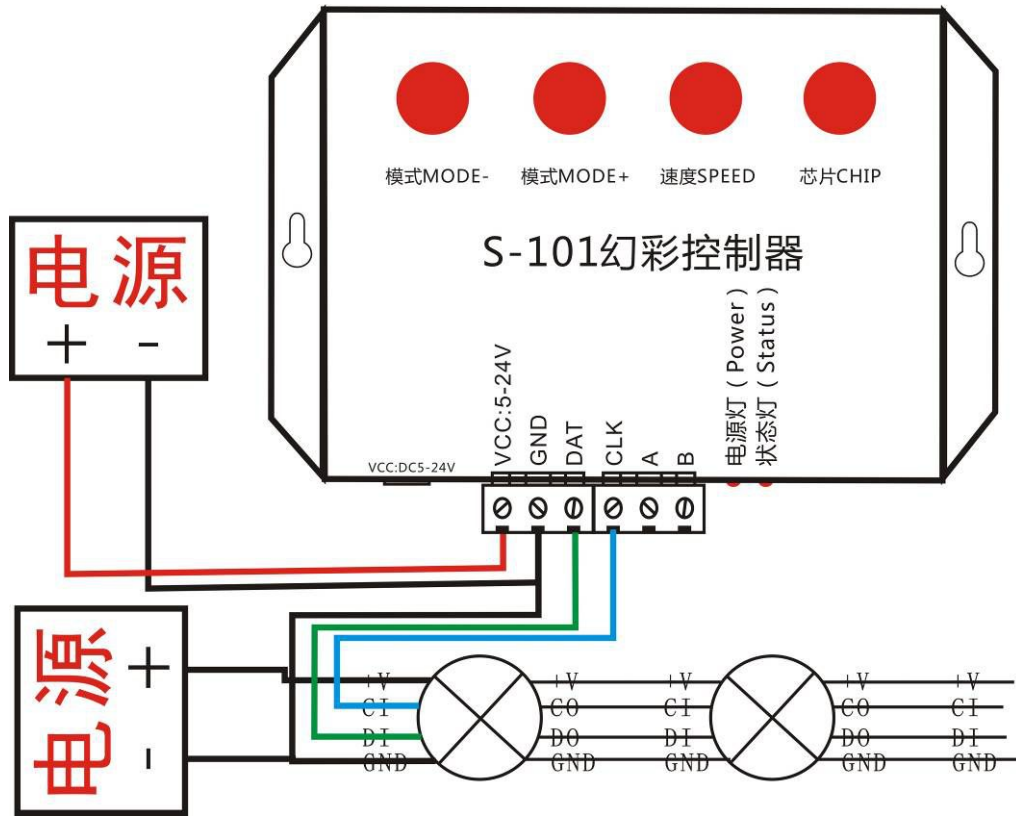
模式MODE-
模式MODE+
速度SPEED
芯片CHIP

S-101幻彩控制器

电源
+ -

VCC:5-24V
GND
DAT
CLK
A
B
电源灯（Power）
状态灯（Status）
VCC:DC5-24V

电源
+
-

+V
CI
DI
GND
+V
CO
DO
GND
+V
CI
DI
GND
+V
CO
DO
GND
+V
CI
DI
GND